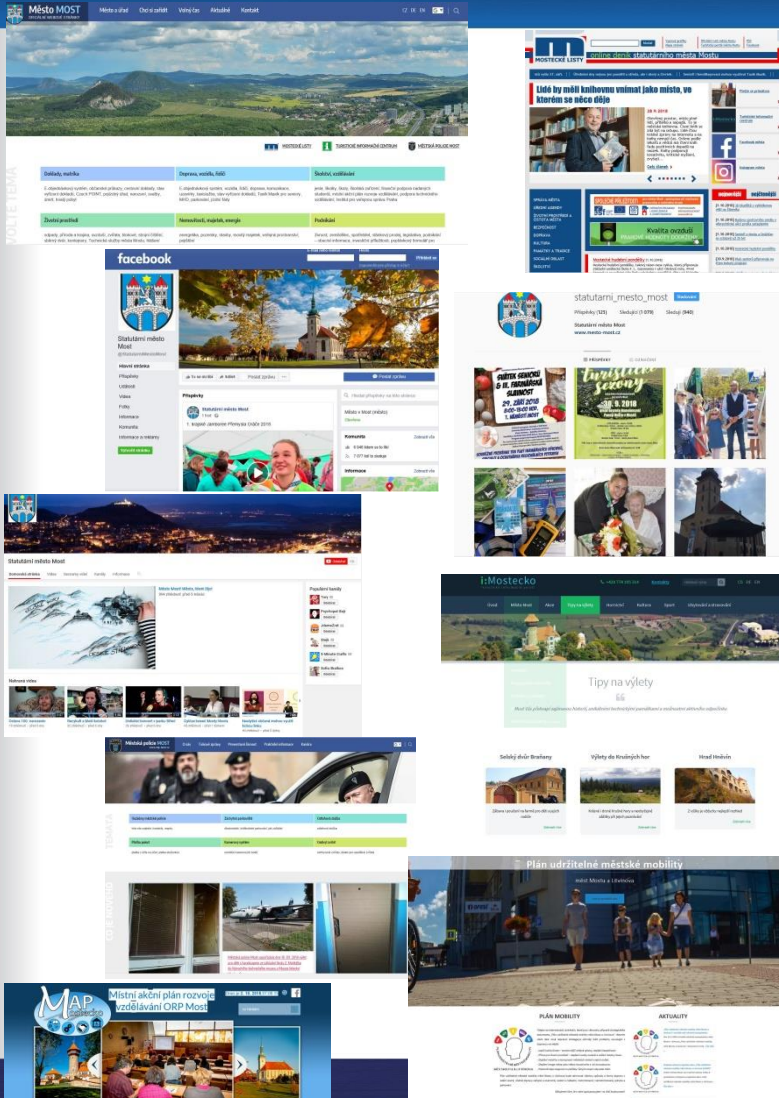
Město MOST
Město a úřad
Chci si zařídit
Volný čas
Aktuálně
Kontakt
CZ DE EN
MOSTECKÉ LISTY
TURISTICKÉ INFORMAČNÍ CENTRUM
MĚSTSKÁ POLICIE MOST
Doklady, matrika
Doprava, vozidla, řidiči
Školství, vzdělávání
Životní prostředí
Nemovitosti, majetek, energie
Podnikání

MOSTECKÉ LISTY
online deník statutárního města Mostu
Lidé by měli knihovnu vnímat jako místo, ve kterém se něco děje
Kvalita ovzduší

facebook
Statutární město Most
Hlavní stránka
Příspěvky
Události
Videa
Fotky
Informace
Komunita
Informace a reklamy
Příspěvky
Statutární město Most
Komunita
Informace

statutarni_mesto_most
Příspěvky (125) Sledující (1 079) Sledující (940)
Statutární město Most
www.mesto-most.cz
PŘÍSPĚVKY
OZNAČENÉ
29. ZÁŘÍ 2018
30. 9. 2018

Statutární město Most
Hlavní stránka
Videa
Populární kanály
Nahraná videa

i:Mostecko
Tipy na výlety
Selský dvůr Brančany
Výlety do Krušných hor
Hrad Hněvín

Městská policie MOST
TÉMATA

Plán udržitelné městské mobility
měst Mostu a Litvínova
PLÁN MOBILITY
AKTUALITY

MAP Mostecko
Místní akční plán rozvoje vzdělávání ORP Most